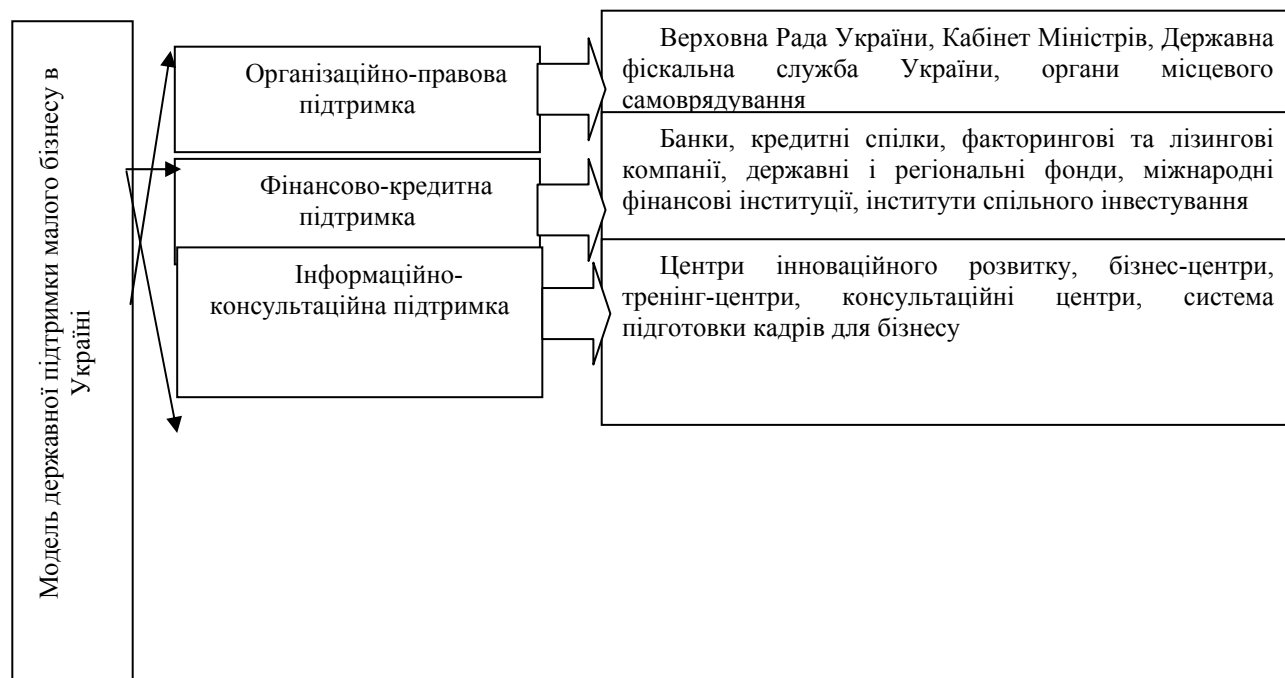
Модель державної підтримки малого бізнесу в Україні

Організаційно-правова підтримка

Фінансово-кредитна підтримка

Інформаційно-консультаційна підтримка

Верховна Рада України, Кабінет Міністрів, Державна фіскальна служба України, органи місцевого самоврядування

Банки, кредитні спілки, факторингові та лізингові компанії, державні і регіональні фонди, міжнародні фінансові інституції, інститути спільного інвестування

Центри інноваційного розвитку, бізнес-центри, тренінг-центри, консультаційні центри, система підготовки кадрів для бізнесу